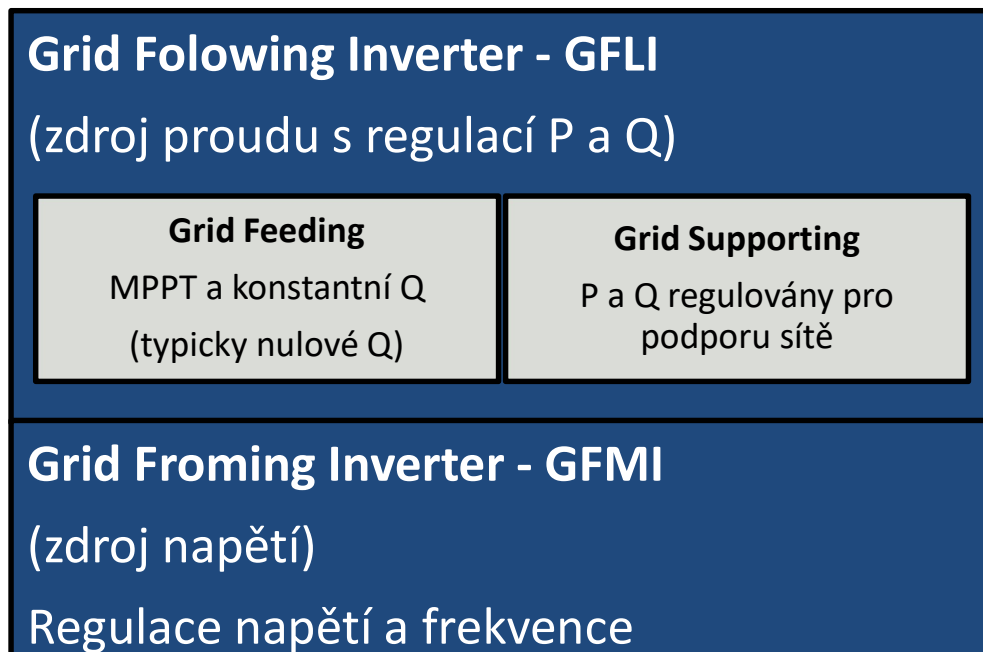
Grid Folowing Inverter - GFLI

(zdroj proudu s regulací P a Q)

Grid Feeding

MPPT a konstantní Q

(typicky nulové Q)

Grid Supporting

P a Q regulovány pro podporu sítě

Grid Froming Inverter - GFMI

(zdroj napětí)

Regulace napětí a frekvence